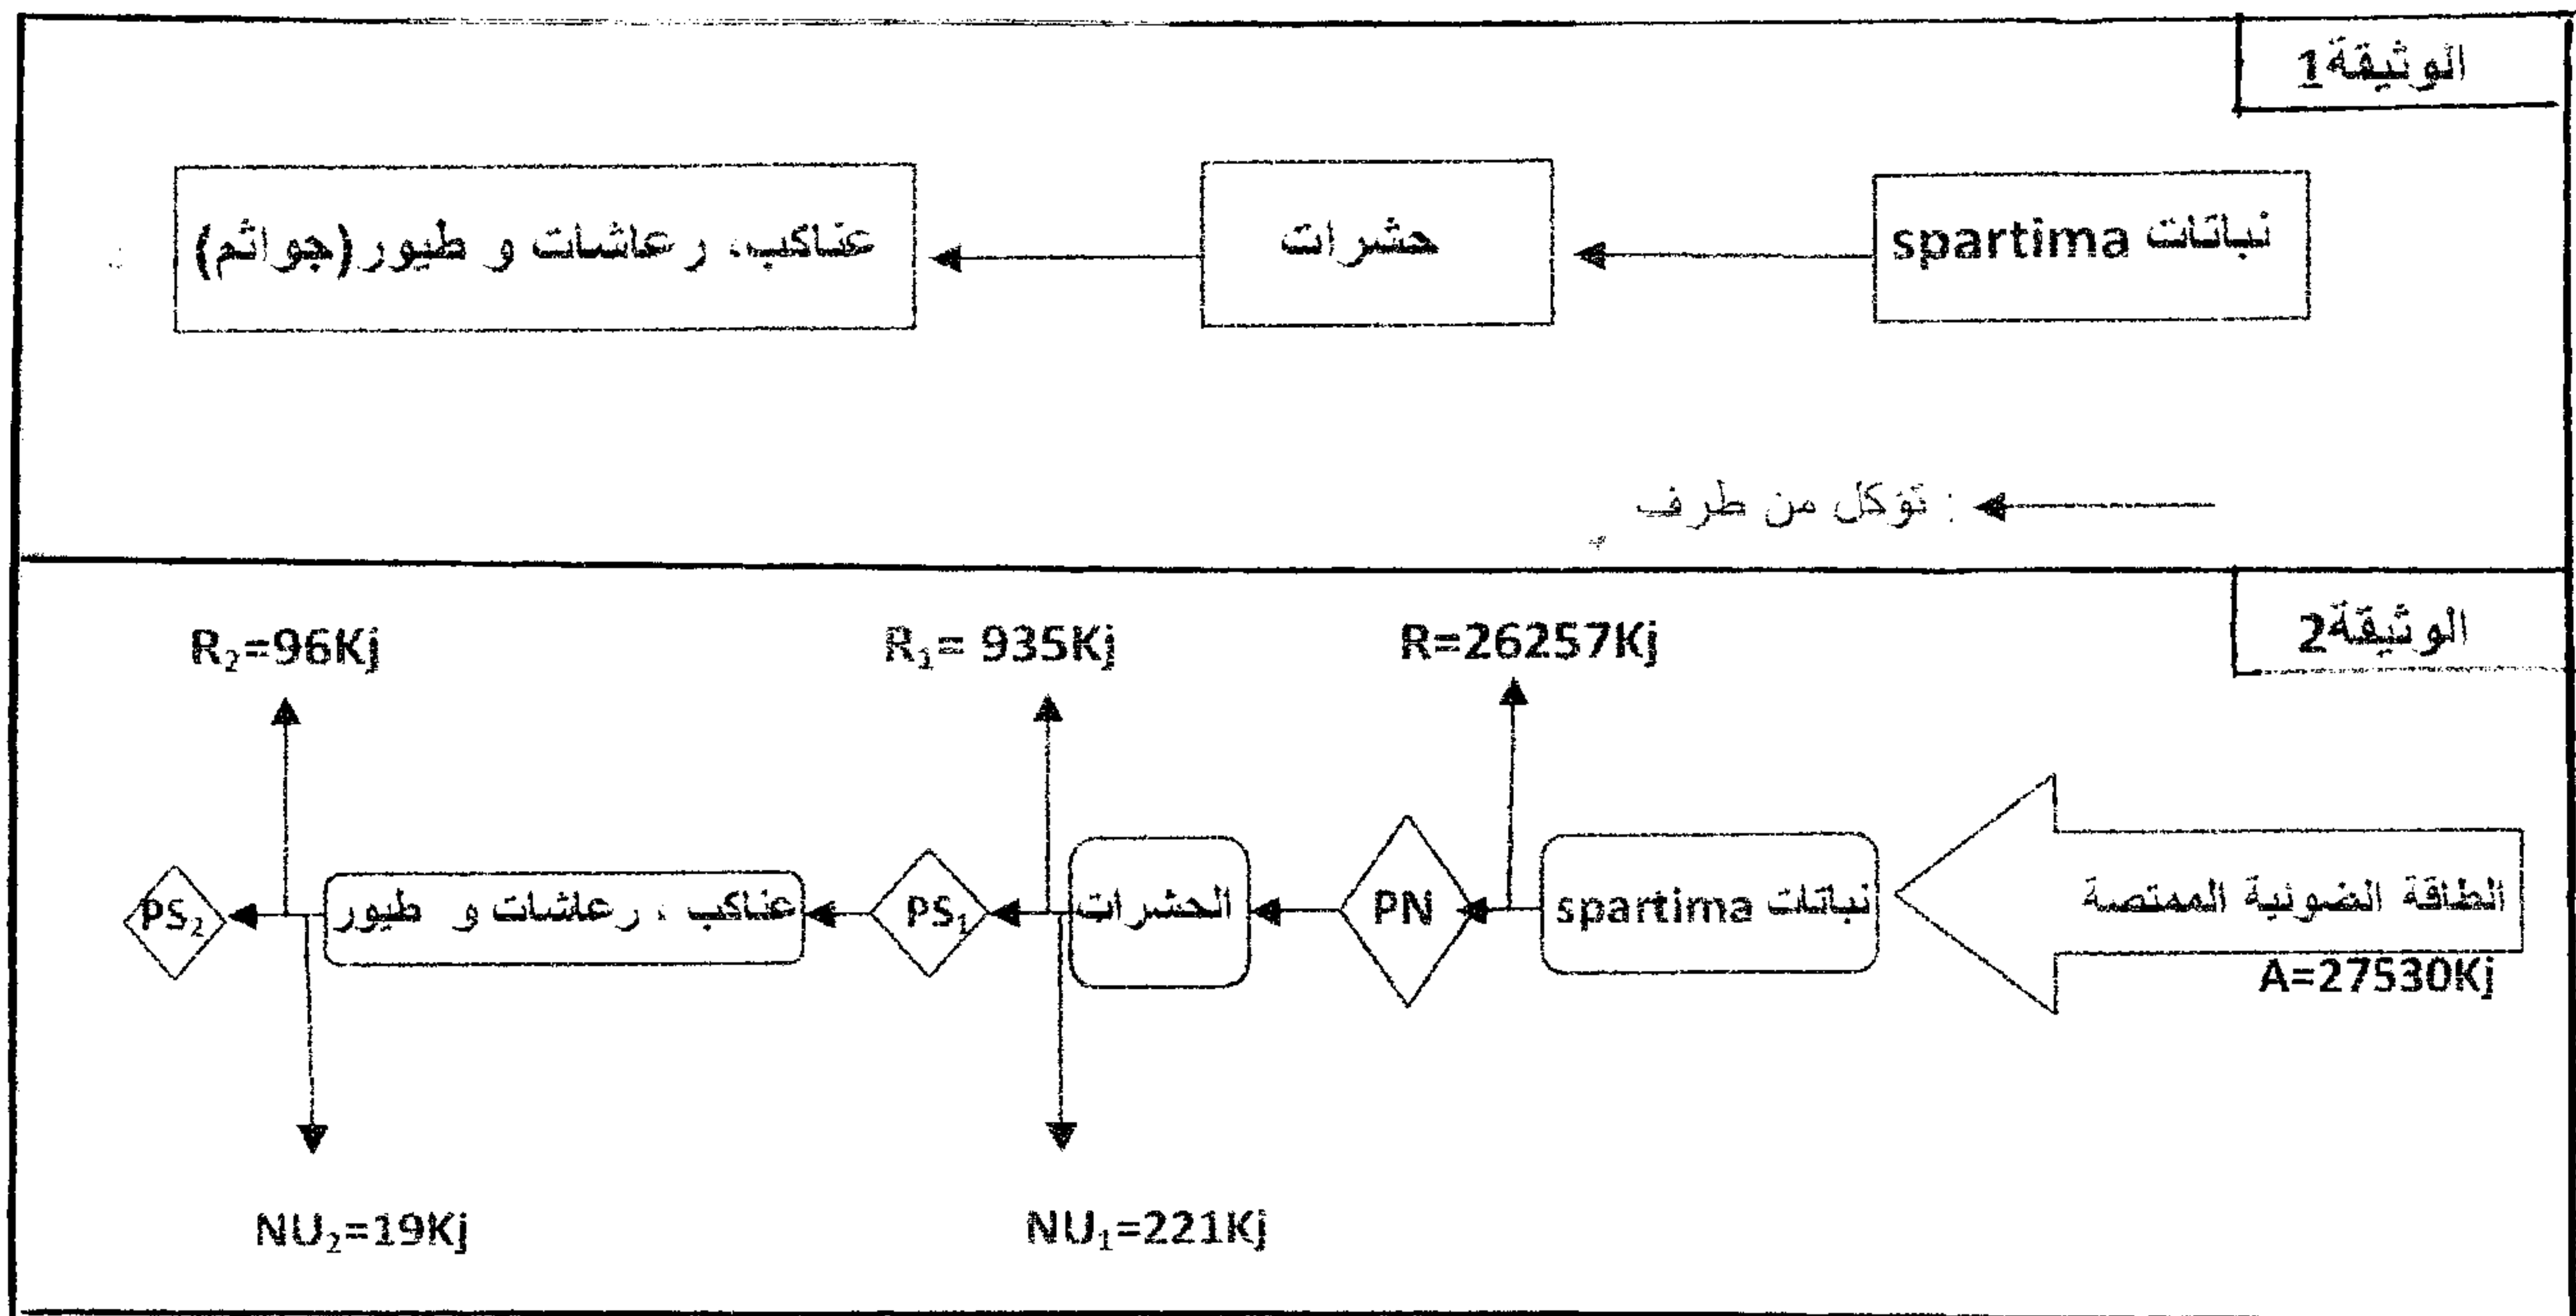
الوثيقة1

نباتات spartima

حشرات

عناكب، رعاشات و طيور(جوائم)

: تؤكل من طرف

الوثيقة2

$R_2$=96Kj

$R_1$= 935Kj

R=26257Kj

الطاقة الضوئية الممتصة

A=27530Kj

نباتات spartima

PN

الحشرات

$PS_1$

عناكب ، رعاشات و طيور

$PS_2$

$NU_2$=19Kj

$NU_1$=221Kj